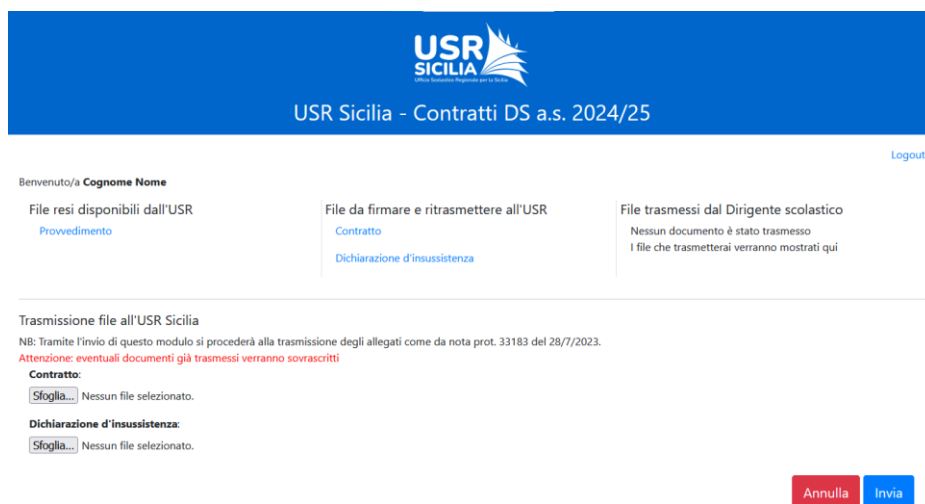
USR SICILIA
Ufficio Scolastico Regionale per la Sicilia

USR Sicilia - Contratti DS a.s. 2024/25

Logout

Benvenuto/a **Cognome Nome**

File resi disponibili dall'USR
Provvedimento

File da firmare e ritrasmettere all'USR
Contratto
Dichiarazione d'insussistenza

File trasmessi dal Dirigente scolastico
Nessun documento è stato trasmesso
I file che trasmetterai verranno mostrati qui

Trasmissione file all'USR Sicilia
NB: Tramite l'invio di questo modulo si procederà alla trasmissione degli allegati come da nota prot. 33183 del 28/7/2023.
Attenzione: eventuali documenti già trasmessi verranno sovrascritti

**Contratto**:
Sfoglia... Nessun file selezionato.

**Dichiarazione d'insussistenza**:
Sfoglia... Nessun file selezionato.

Annulla Invia